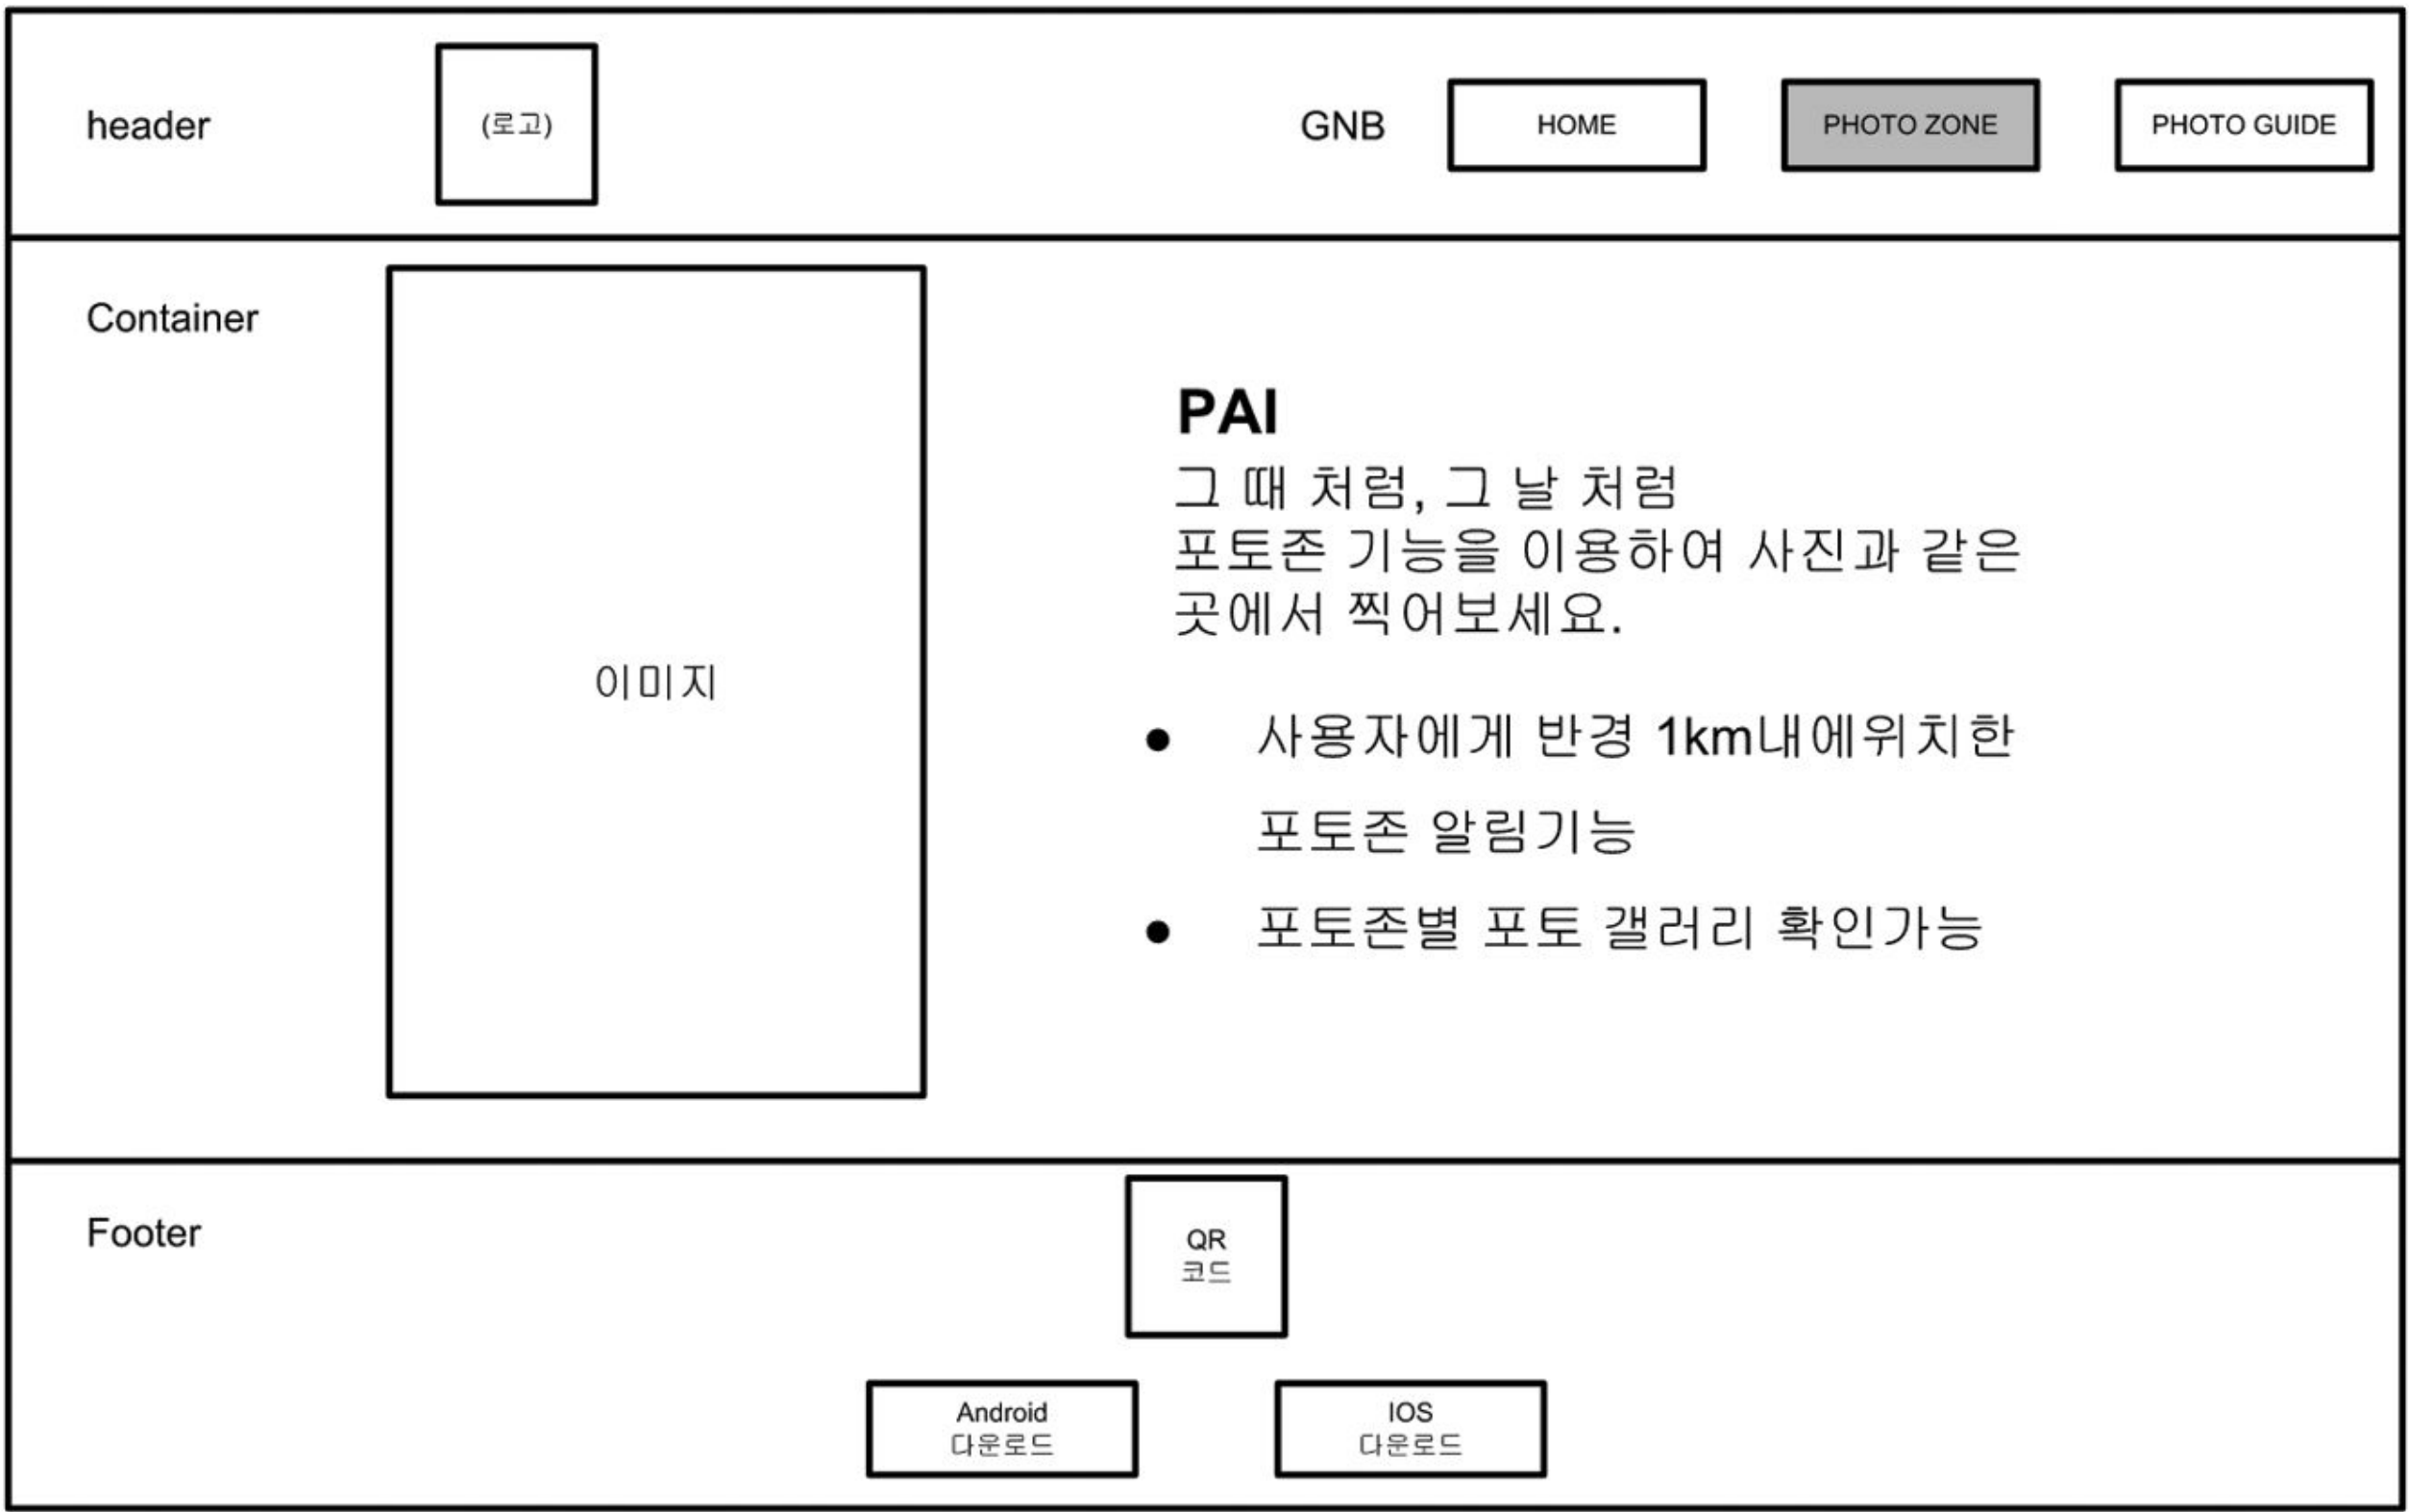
header

(로고)

GNB

HOME

PHOTO ZONE

PHOTO GUIDE

Container

이미지

PAI
그 때 처럼, 그 날 처럼
포토존 기능을 이용하여 사진과 같은 곳에서 찍어보세요.

- 사용자에게 반경 1km내에위치한 포토존 알림기능
- 포토존별 포토 갤러리 확인가능

Footer

QR
코드

Android
다운로드

IOS
다운로드